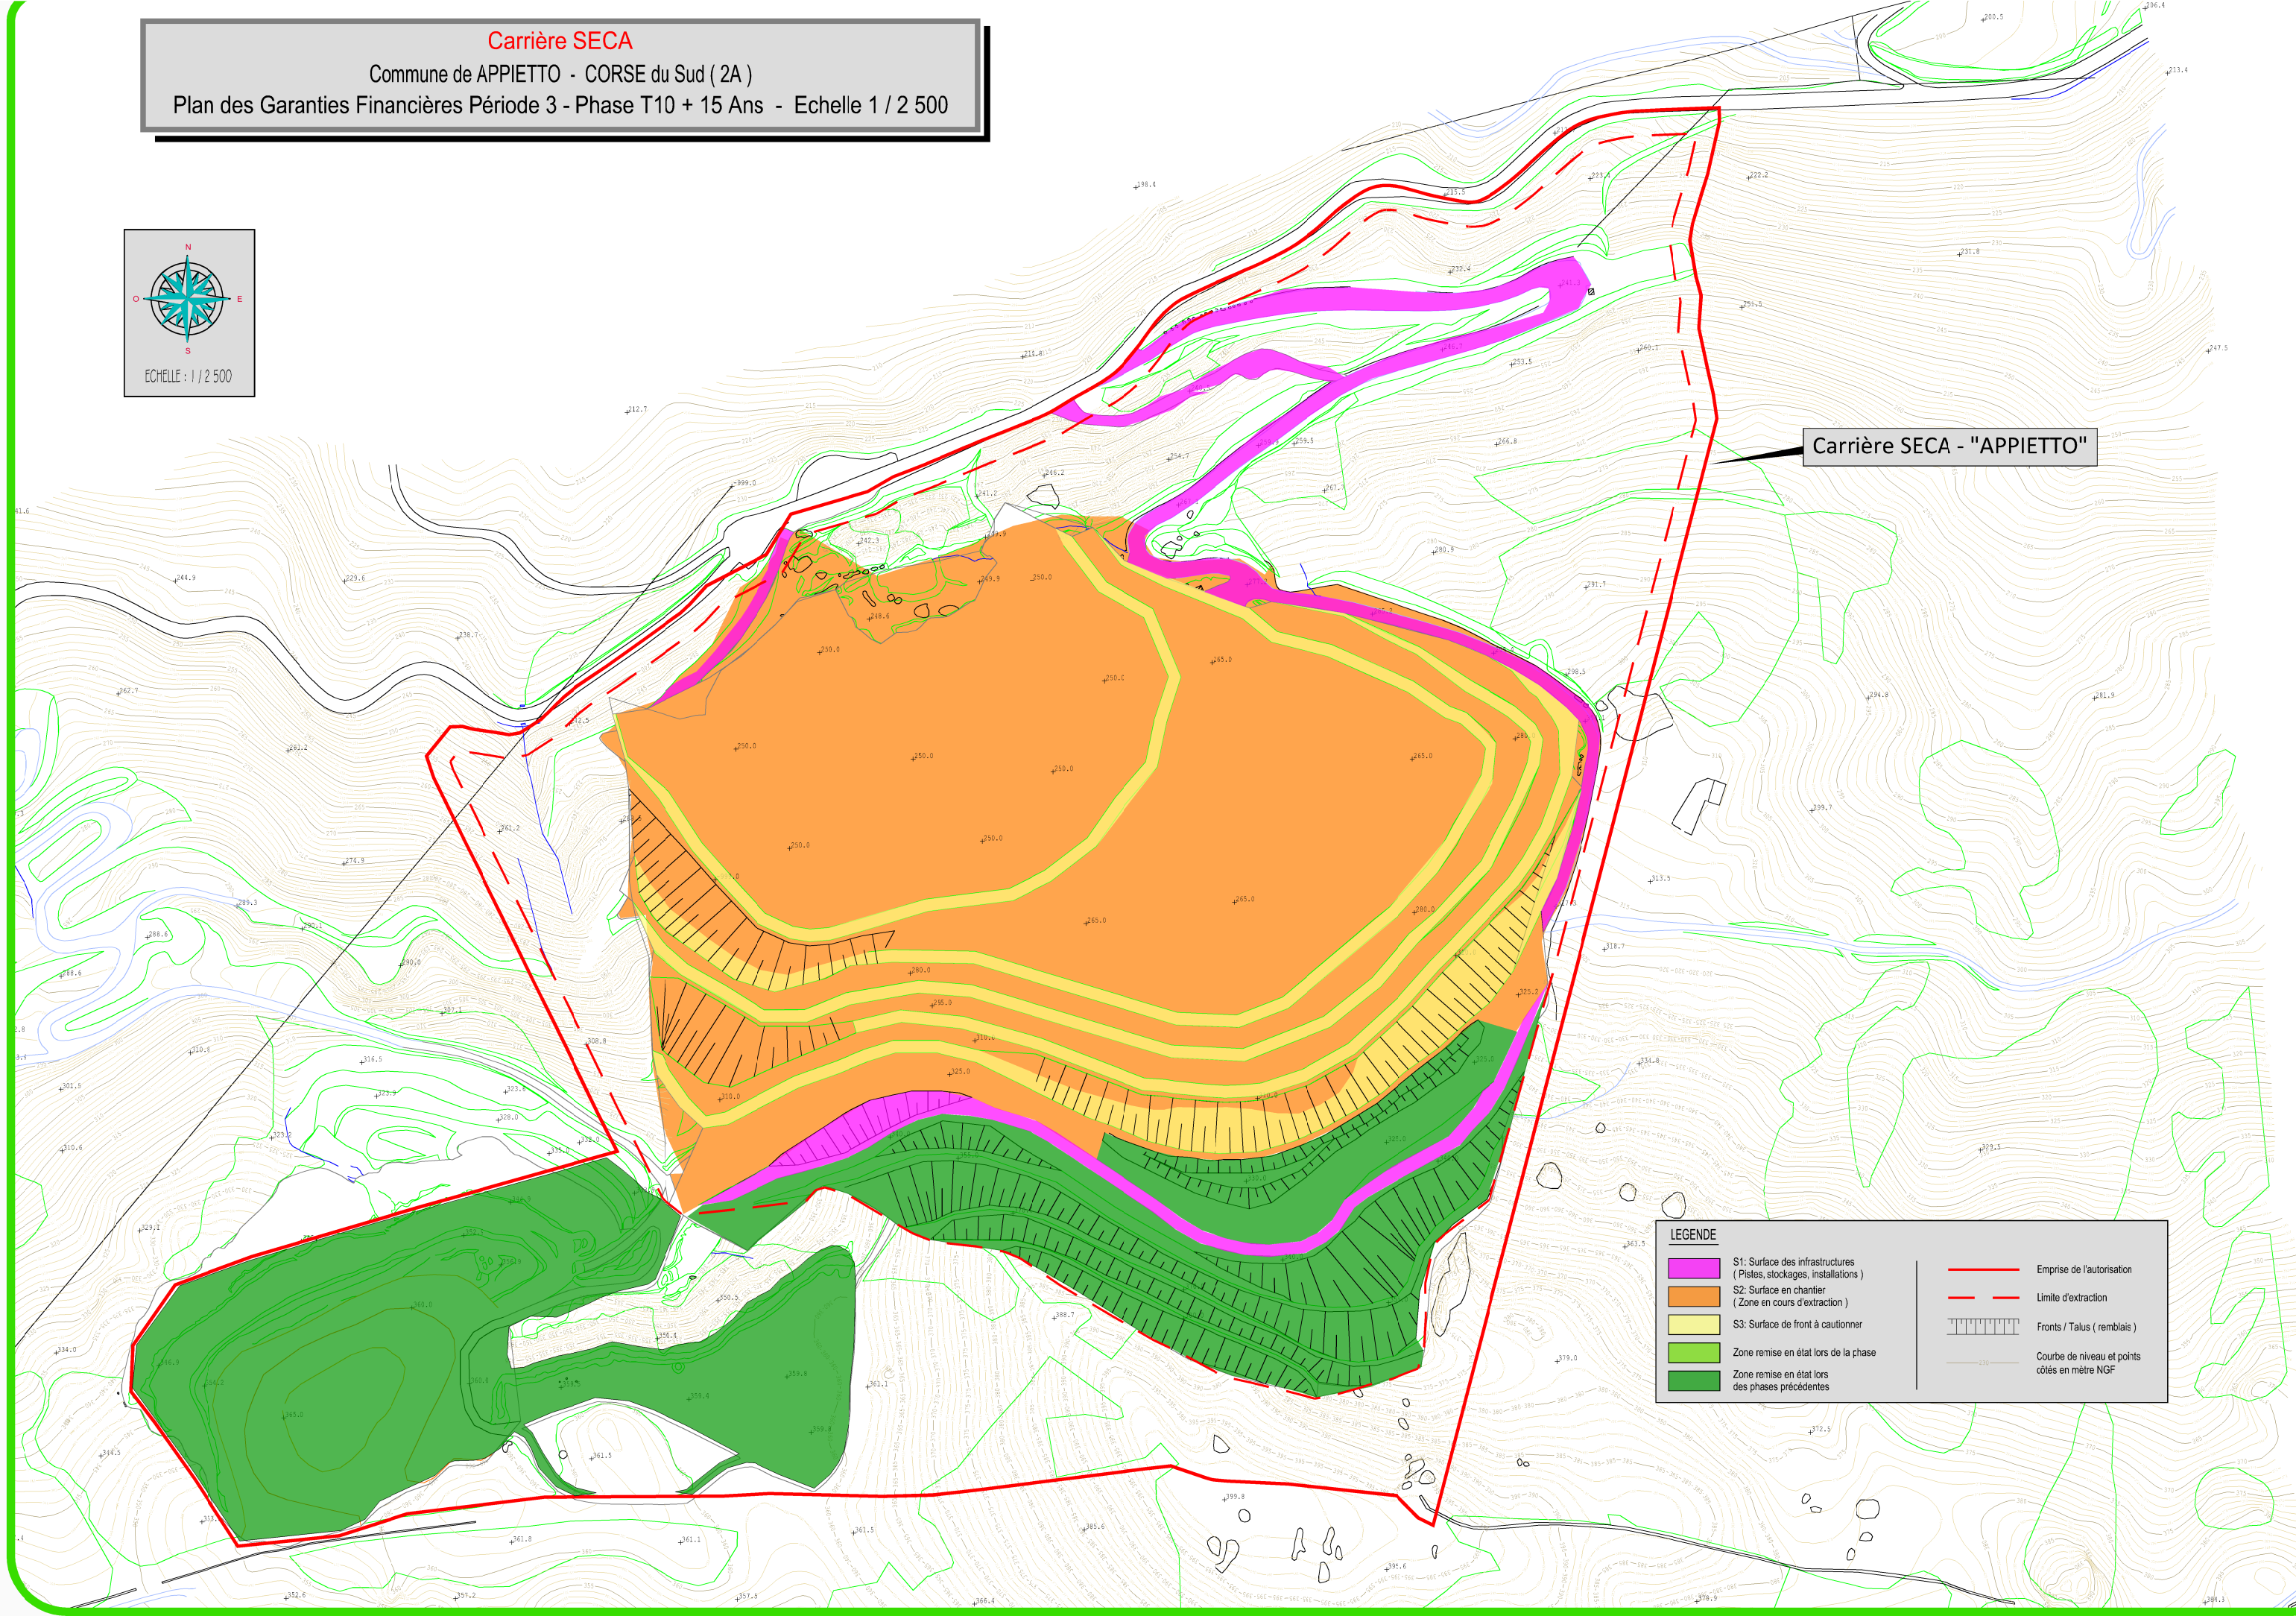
Carrière SECA
Commune de APPIETTO - CORSE du Sud ( 2A )
Plan des Garanties Financières Période 3 - Phase T10 + 15 Ans - Echelle 1 / 2 500

N
O
E
S
ECHELLE : 1 / 2 500

Carrière SECA - "APPIETTO"

LEGENDE
S1: Surface des infrastructures ( Pistes, stockages, installations )
S2: Surface en chantier ( Zone en cours d'extraction )
S3: Surface de front à cautionner
Zone remise en état lors de la phase
Zone remise en état lors des phases précédentes
Emprise de l'autorisation
Limite d'extraction
Fronts / Talus ( remblais )
Courbe de niveau et points côtés en mètre NGF